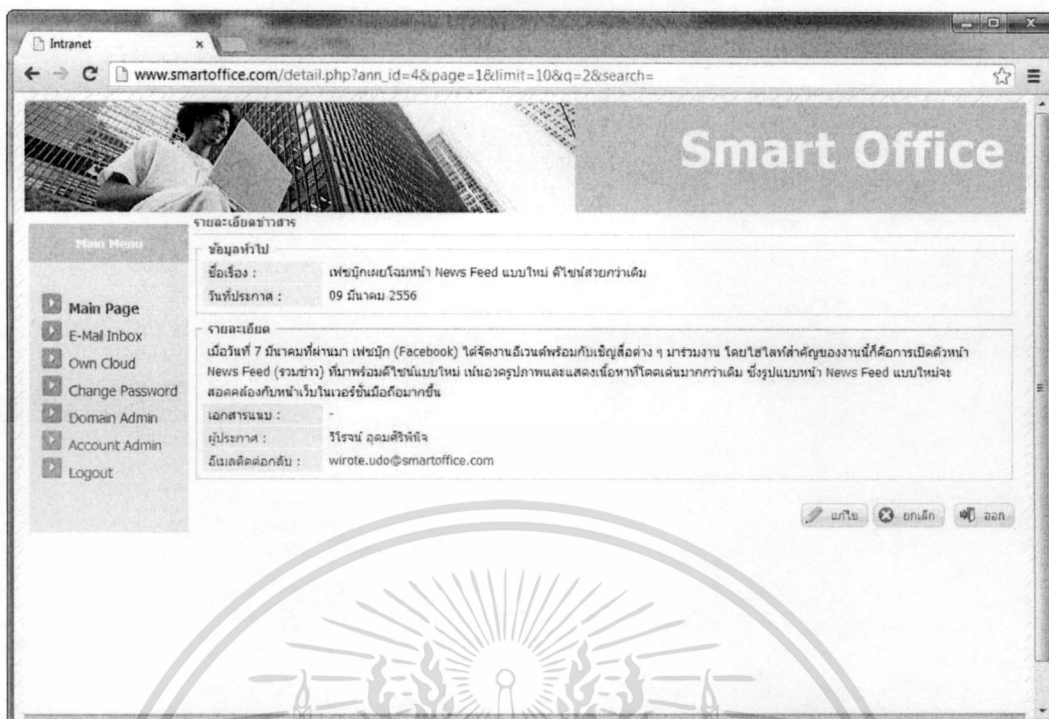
Intranet

www.smartoffice.com/detail.php?ann_id=4&page=1&limit=10&q=2&search=

Smart Office

รายละเอียดข่าวสาร

Main Menu

Main Page
E-Mail Inbox
Own Cloud
Change Password
Domain Admin
Account Admin
Logout

ข้อมูลทั่วไป

| | |
|---|---|
| ชื่อเรื่อง : | เฟซบุ๊กเผยโฉมหน้า News Feed แบบใหม่ ดีไซน์สวยกว่าเดิม |
| วันที่ประกาศ : | 09 มีนาคม 2556 |

รายละเอียด

เมื่อวันที่ 7 มีนาคมที่ผ่านมา เฟซบุ๊ก (Facebook) ได้จัดงานอีเวนต์พร้อมกับเชิญสื่อต่าง ๆ มาร่วมงาน โดยไฮไลท์สำคัญของงานนี้ก็คือการเปิดตัวหน้า News Feed (รวมข่าว) ที่มาพร้อมดีไซน์แบบใหม่ เน้นองครูปภาพและแสดงเนื้อหาที่โดดเด่นมากกว่าเดิม ซึ่งรูปแบบหน้า News Feed แบบใหม่จะสอดคล้องกับหน้าเว็บในเวอร์ชั่นมือถือมากขึ้น

| | |
|---|---|
| เอกสารแนบ : | - |
| ผู้ประกาศ : | วิโรจน์ อุดมศิริพิจ |
| อีเมลติดต่อกลับ : | wirote.udo@smartoffice.com |

แก้ไข ยกเลิก ออก